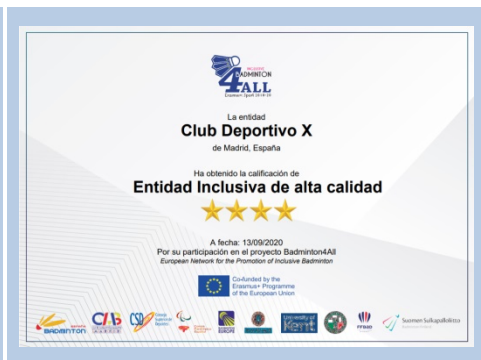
INCLUSIVE
BADMINTON
4ALL
Erasmus+ Sport 2018-19

La entidad
Club Deportivo X
de Madrid, España

Ha obtenido la calificación de
Entidad Inclusiva de alta calidad

A fecha: 13/09/2020
Por su participación en el proyecto Badminton4All
European Network for the Promotion of Inclusive Badminton

Co-funded by the Erasmus+ Programme of the European Union

BADMINTON
CAB
CSD
University of Kent
FFSA
Suomen Sulkapalloliitto